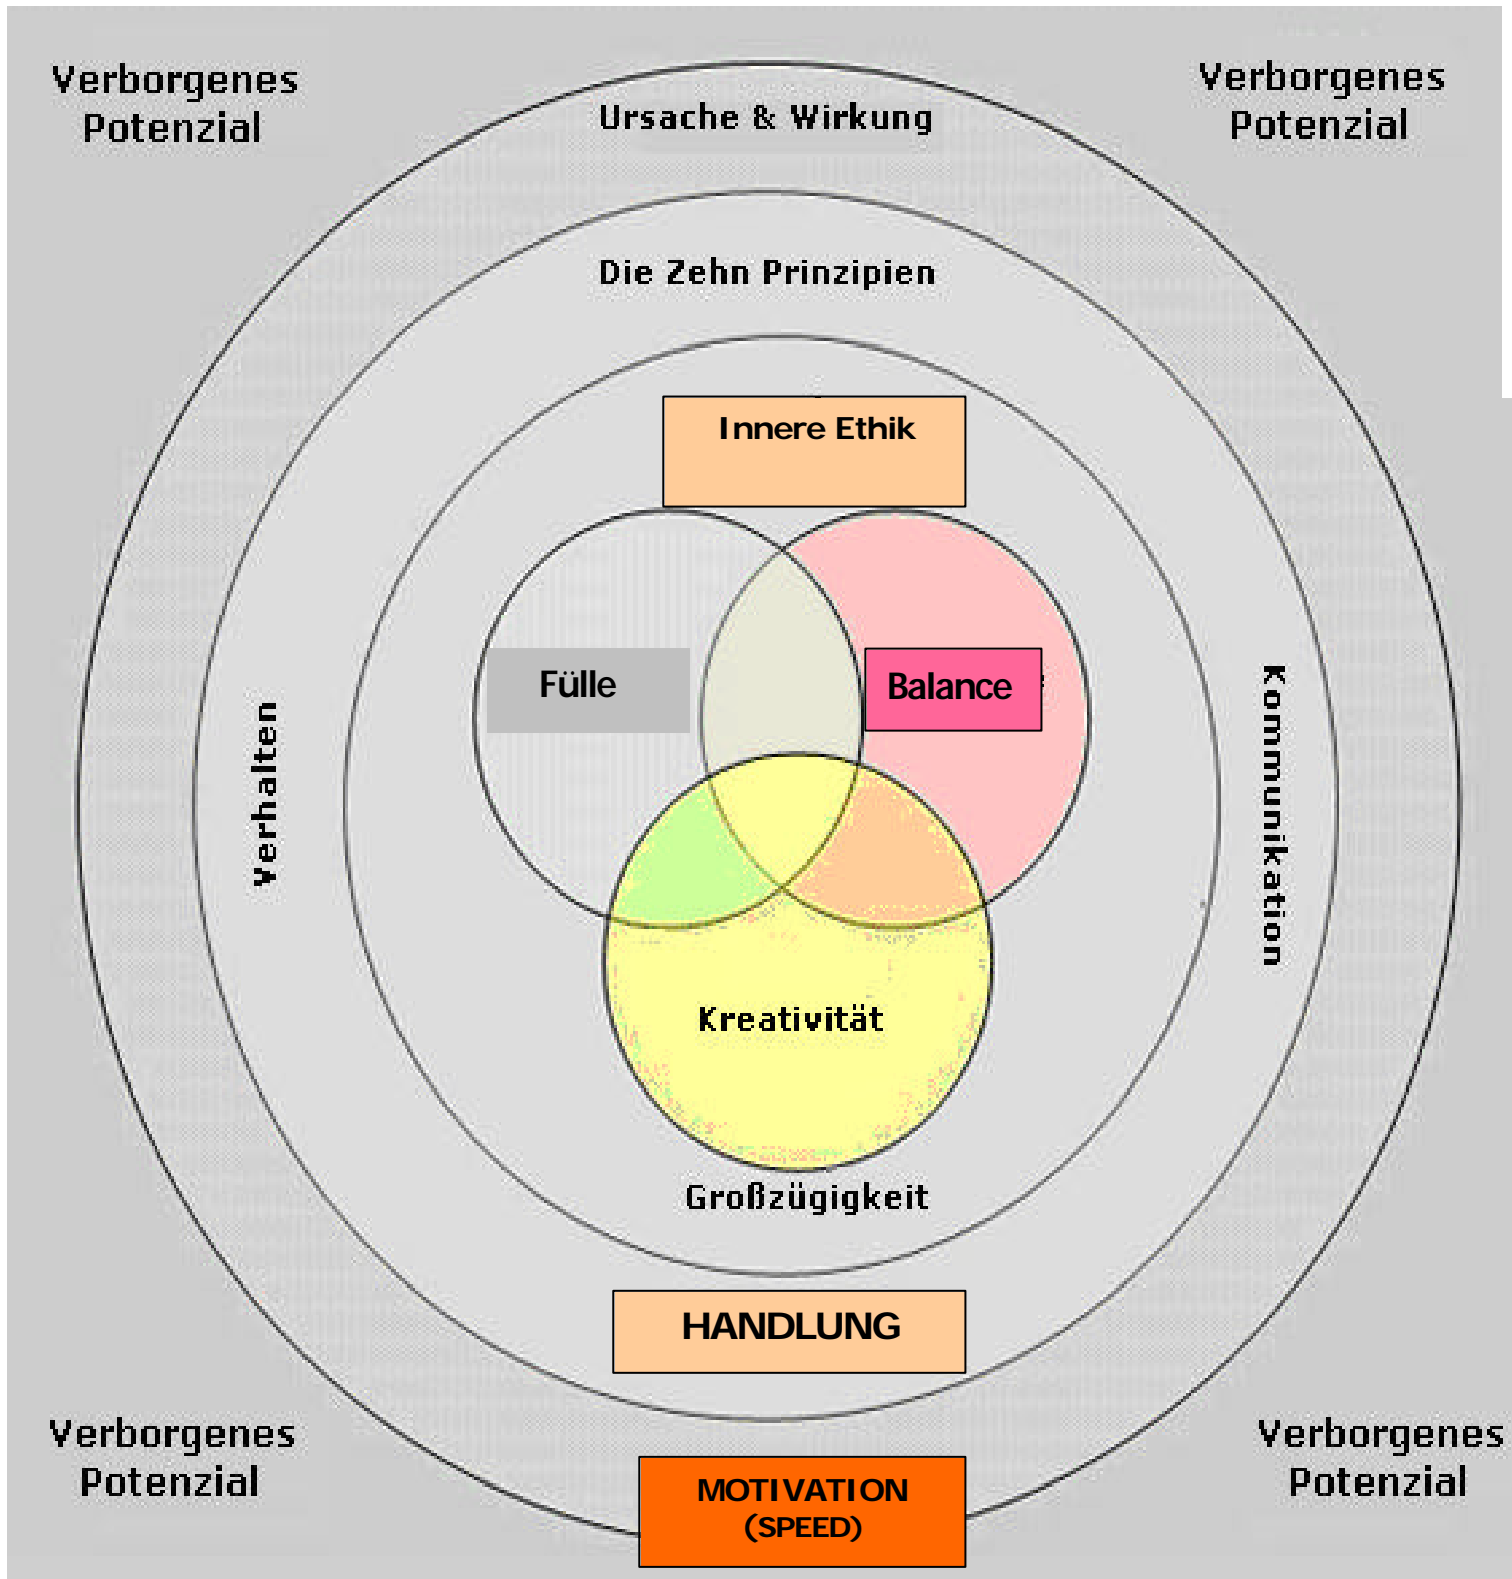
Verborgenes Potenzial

Verborgenes Potenzial

Ursache & Wirkung

Die Zehn Prinzipien

Innere Ethik

Fülle

Balance

Verhalten

Kommunikation

Kreativität

Großzügigkeit

HANDLUNG

Verborgenes Potenzial

Verborgenes Potenzial

MOTIVATION
(SPEED)